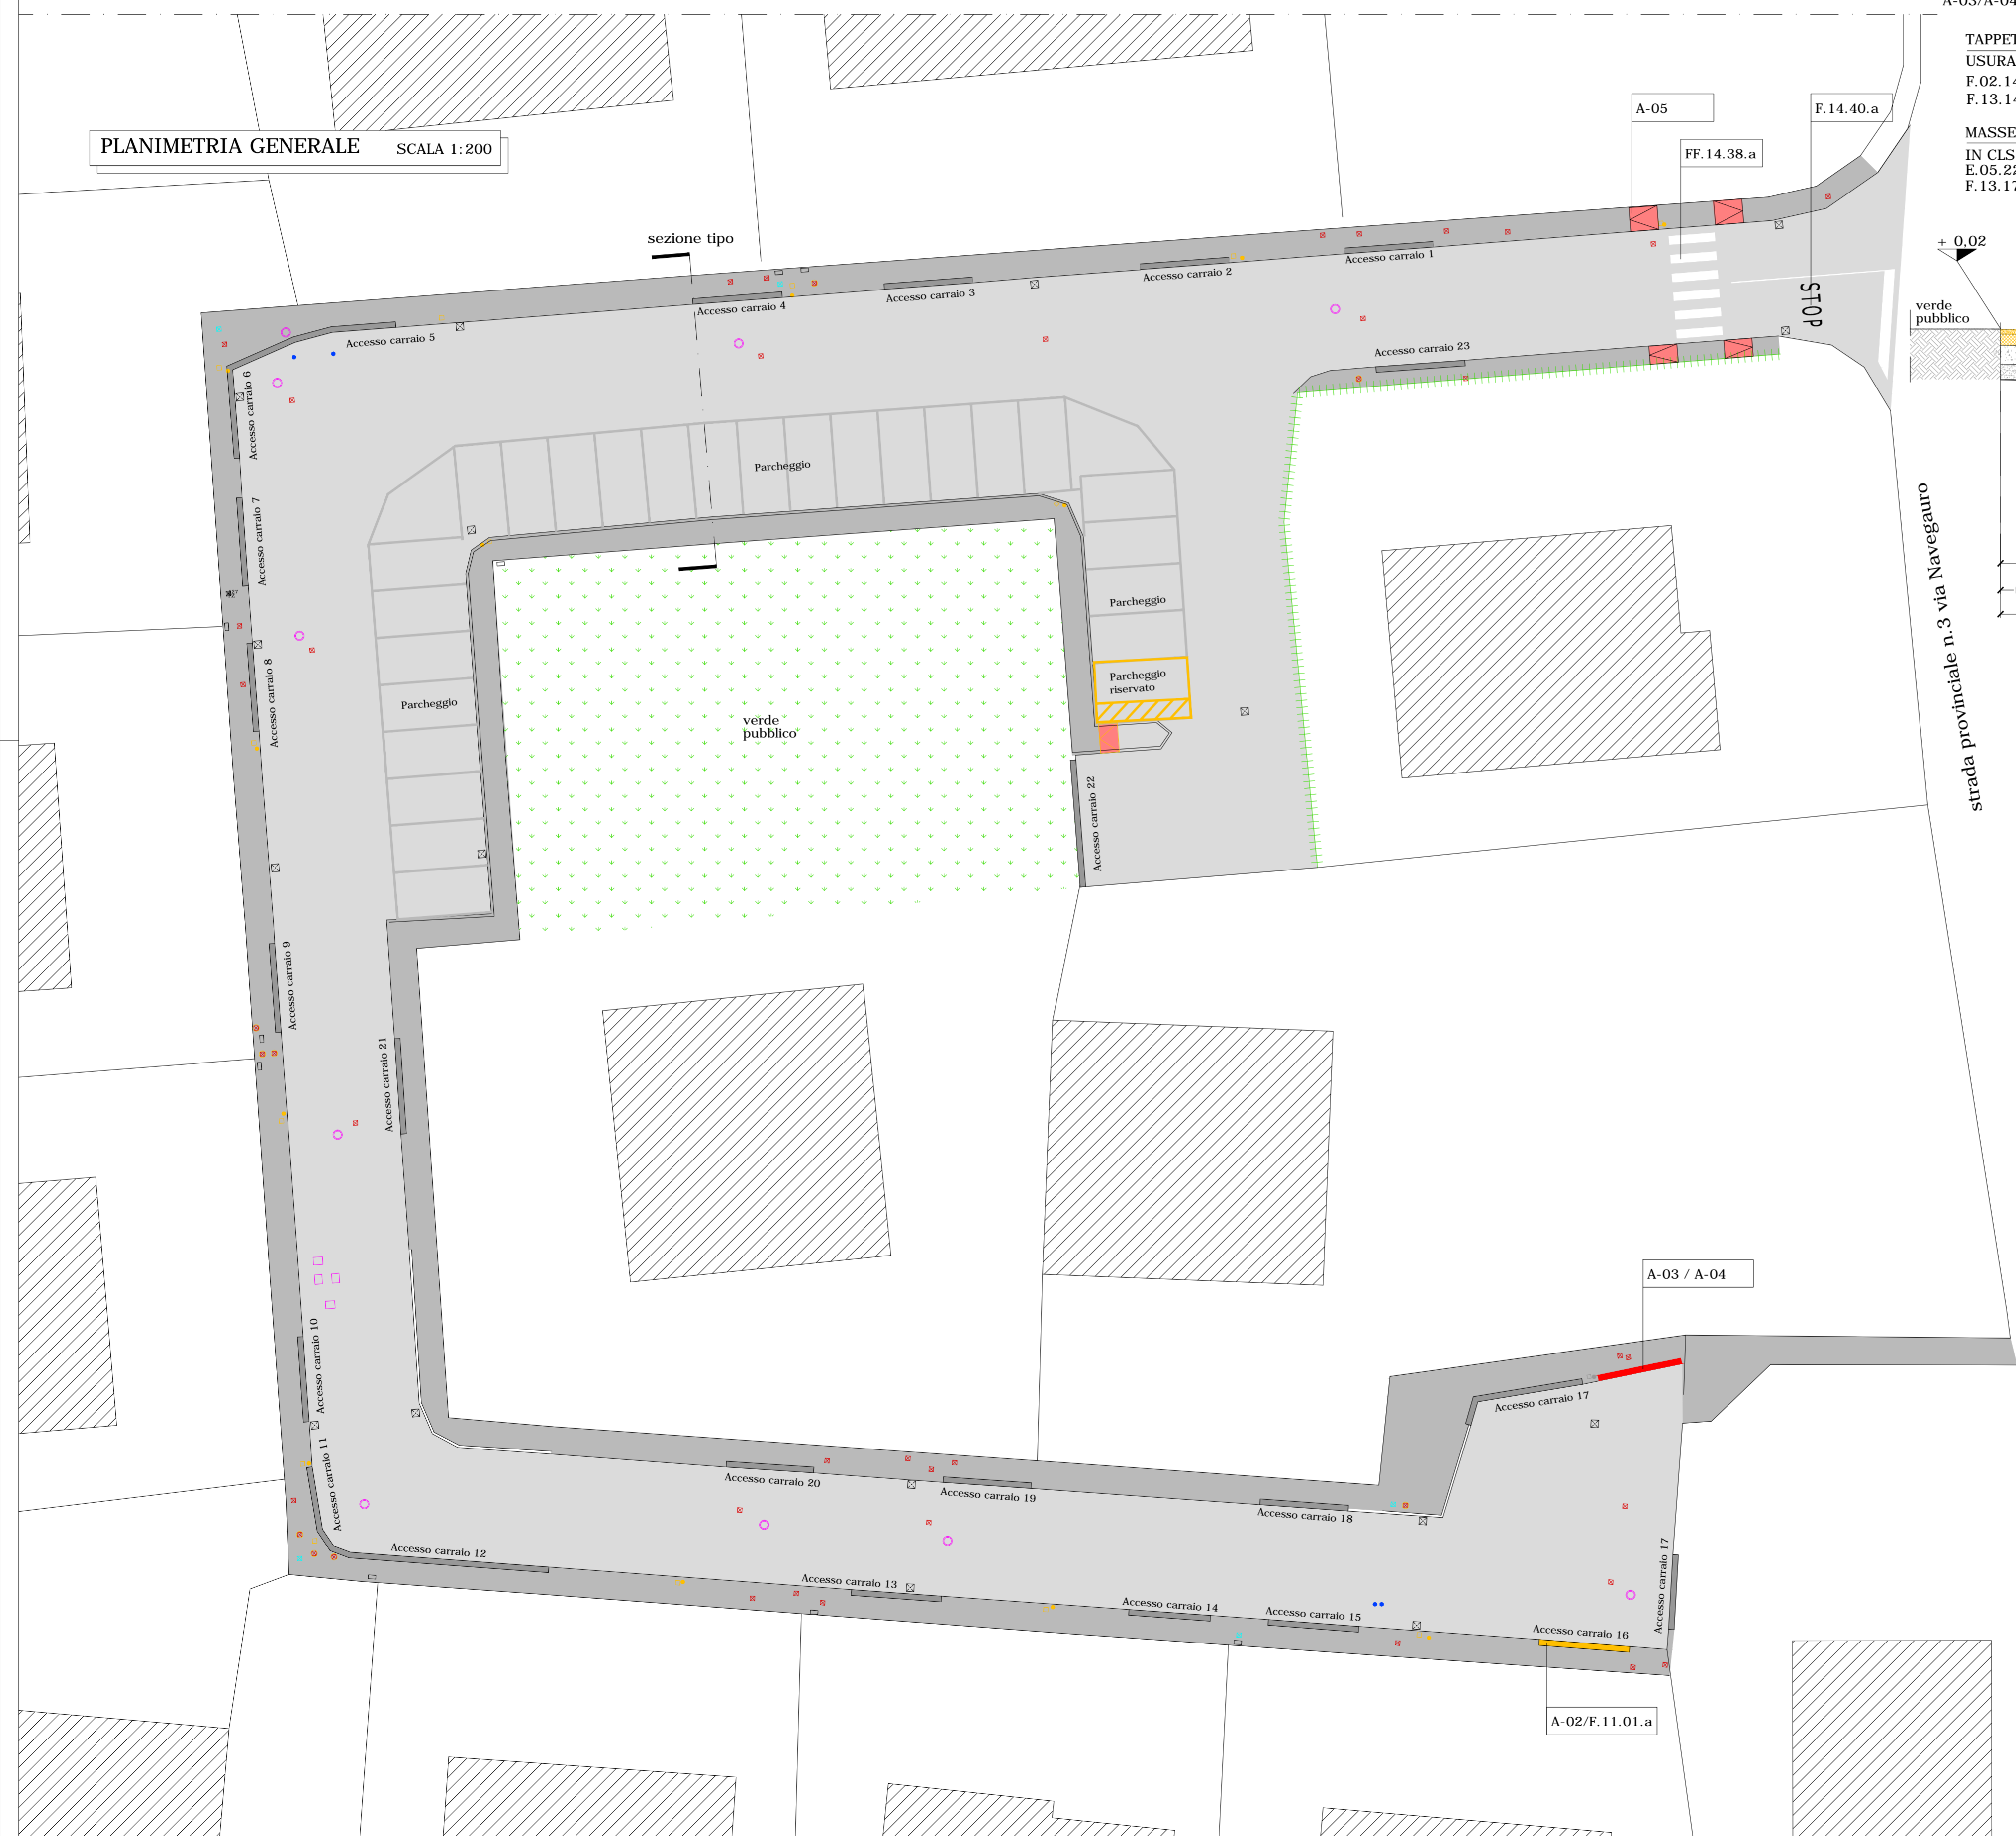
A-03/A-04

TAPPET
USURA
F.02.14
F.13.14

MASSE
IN CLS
E.05.22
F.13.17

PLANIMETRIA GENERALE SCALA 1:200

A-05

F.14.40.a

FF.14.38.a

sezione tipo

+ 0,02

verde pubblico

STOP

Accesso carraio 1
Accesso carraio 2
Accesso carraio 3
Accesso carraio 4
Accesso carraio 5
Accesso carraio 6
Accesso carraio 7
Accesso carraio 8
Accesso carraio 9
Accesso carraio 10
Accesso carraio 11
Accesso carraio 12
Accesso carraio 13
Accesso carraio 14
Accesso carraio 15
Accesso carraio 16
Accesso carraio 17
Accesso carraio 17
Accesso carraio 18
Accesso carraio 19
Accesso carraio 20
Accesso carraio 21
Accesso carraio 22
Accesso carraio 23

Parcheggio
Parcheggio
Parcheggio
Parcheggio riservato

verde pubblico

strada provinciale n.3 via Navegauro

A-03 / A-04

A-02/F.11.01.a